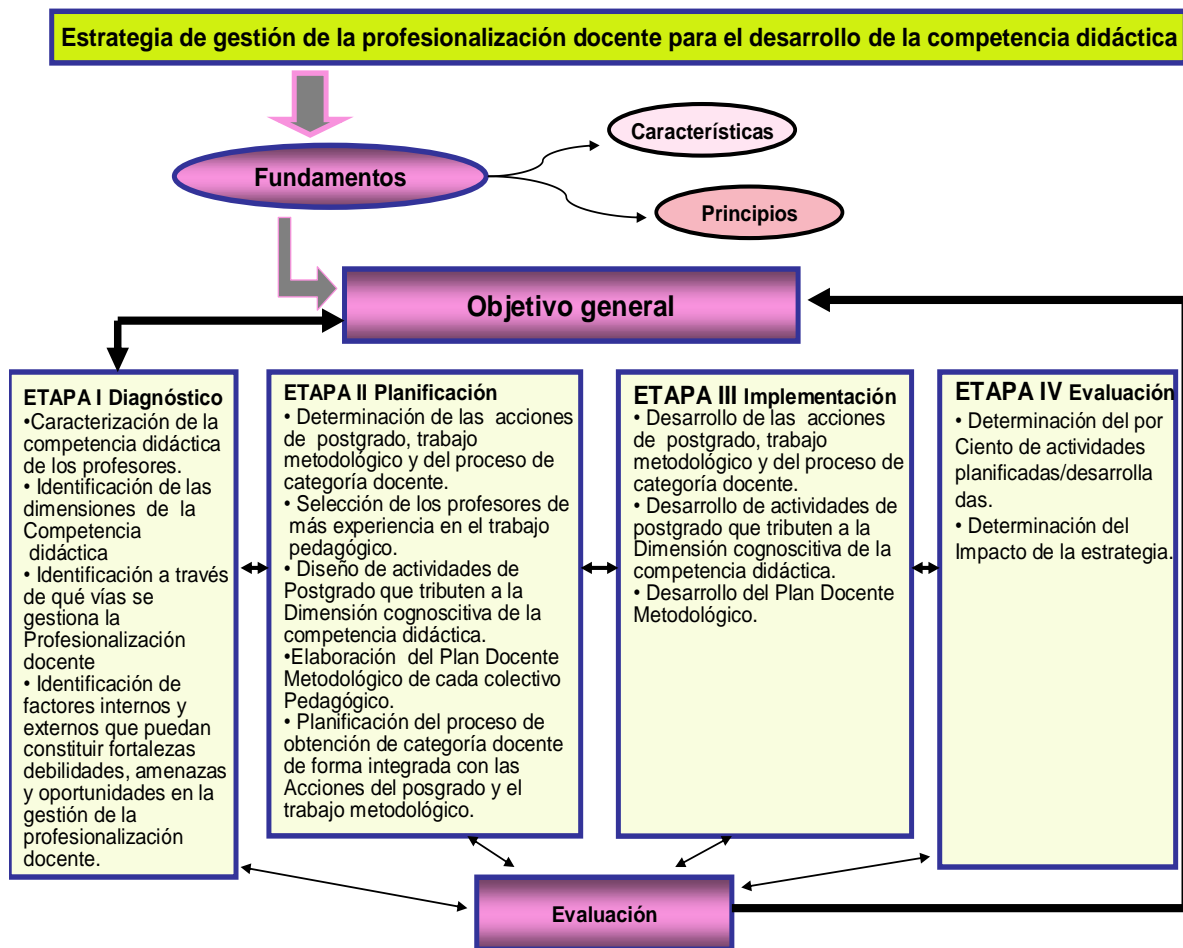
Estrategia de gestión de la profesionalización docente para el desarrollo de la competencia didáctica

Fundamentos

Características

Principios

Objetivo general

ETAPA I Diagnóstico
•Caracterización de la competencia didáctica de los profesores.
• Identificación de las dimensiones de la Competencia didáctica
• Identificación a través de qué vías se gestiona la Profesionalización docente
• Identificación de factores internos y externos que puedan constituir fortalezas debilidades, amenazas y oportunidades en la gestión de la profesionalización docente.

ETAPA II Planificación
• Determinación de las acciones de postgrado, trabajo metodológico y del proceso de categoría docente.
• Selección de los profesores de más experiencia en el trabajo pedagógico.
• Diseño de actividades de Postgrado que tributen a la Dimensión cognoscitiva de la competencia didáctica.
•Elaboración del Plan Docente Metodológico de cada colectivo Pedagógico.
• Planificación del proceso de obtención de categoría docente de forma integrada con las Acciones del posgrado y el trabajo metodológico.

ETAPA III Implementación
• Desarrollo de las acciones de postgrado, trabajo metodológico y del proceso de categoría docente.
• Desarrollo de actividades de postgrado que tributen a la Dimensión cognoscitiva de la competencia didáctica.
• Desarrollo del Plan Docente Metodológico.

ETAPA IV Evaluación
• Determinación del por Ciento de actividades planificadas/desarrolladas.
• Determinación del Impacto de la estrategia.

Evaluación